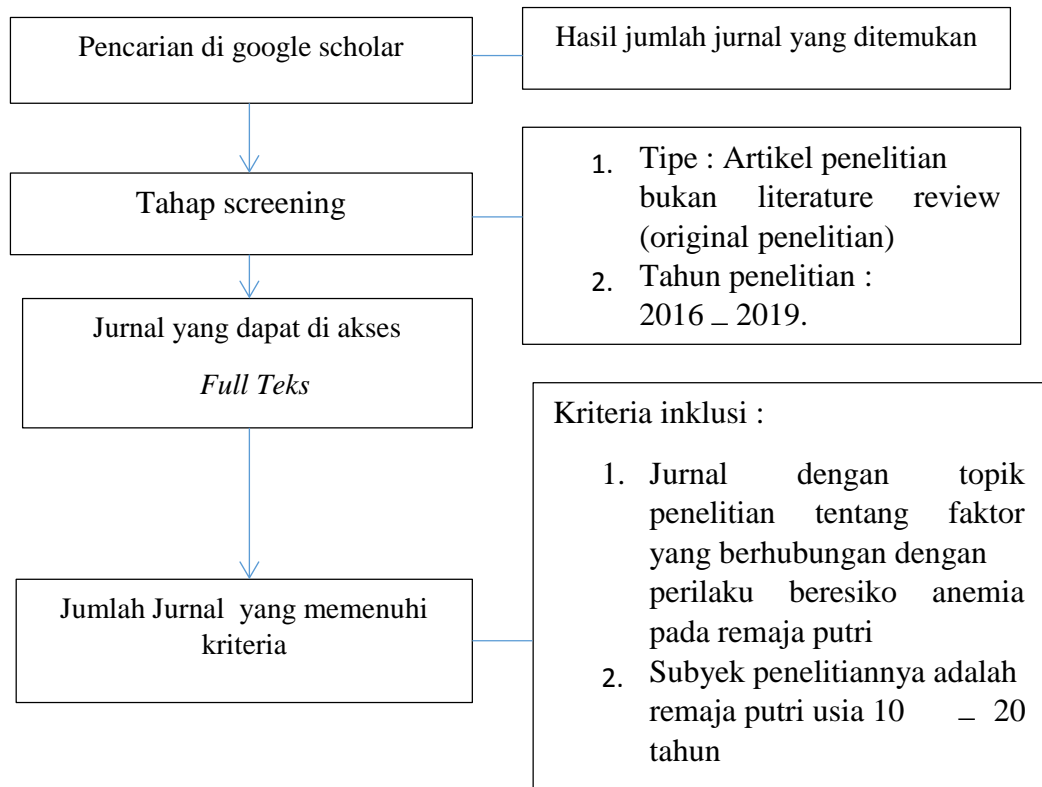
Pencarian di google scholar

Hasil jumlah jurnal yang ditemukan

Tahap screening

1. Tipe : Artikel penelitian bukan literature review (original penelitian)
2. Tahun penelitian : 2016 – 2019.

Jurnal yang dapat di akses

*Full Teks*

Kriteria inklusi :

1. Jurnal dengan topik penelitian tentang faktor yang berhubungan dengan perilaku beresiko anemia pada remaja putri
2. Subyek penelitiannya adalah remaja putri usia 10 – 20 tahun

Jumlah Jurnal yang memenuhi kriteria